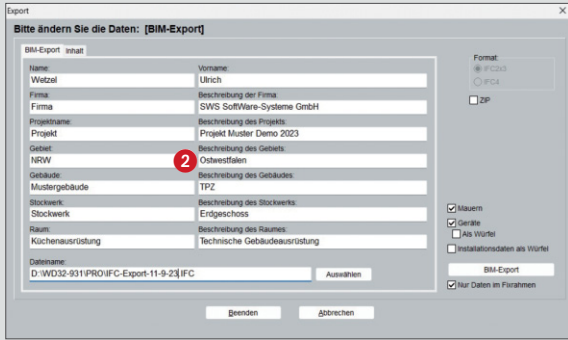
Export

Bitte ändern Sie die Daten: [BIM-Export]

BIM-Export | Inhalt

Name:
Wetzel

Vorname:
Ulrich

Firma:
Firma

Beschreibung der Firma:
SWS SoftWare-Systeme GmbH

Projektname:
Projekt

Beschreibung des Projekts:
Projekt Muster Demo 2023

Gebiet:
NRW

2

Beschreibung des Gebiets:
Ostwestfalen

Gebäude:
Mustergebäude

Beschreibung des Gebäudes:
TPZ

Stockwerk:
Stockwerk

Beschreibung des Stockwerks:
Erdgeschoss

Raum:
Küchenausrüstung

Beschreibung des Raumes:
Technische Gebäudeausrüstung

Dateiname:
D:\WD32-931\PRO\IFC-Export-11-9-23.IFC

Auswählen

Format:
IFC2X3
IFC4

ZIP

Mauern
Geräte
Als Würfel
Installationsdaten als Würfel

BIM-Export

Nur Daten im Fixrahmen

Beenden

Abbrechen